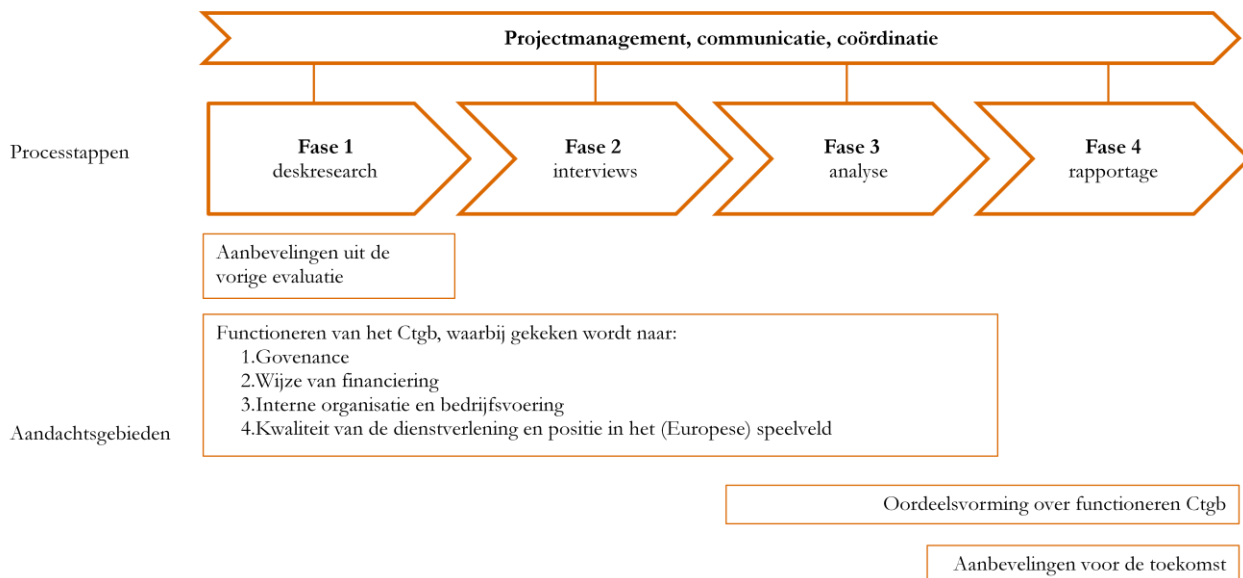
Projectmanagement, communicatie, coördinatie

Processtappen

Fase 1
deskresearch

Fase 2
interviews

Fase 3
analyse

Fase 4
rapportage

Aanbevelingen uit de vorige evaluatie

Functioneren van het Ctgb, waarbij gekeken wordt naar:
1.Govenance
2.Wijze van financiering
3.Interne organisatie en bedrijfsvoering
4.Kwaliteit van de dienstverlening en positie in het (Europese) speelveld

Aandachtsgebieden

Oordeelsvorming over functioneren Ctgb

Aanbevelingen voor de toekomst